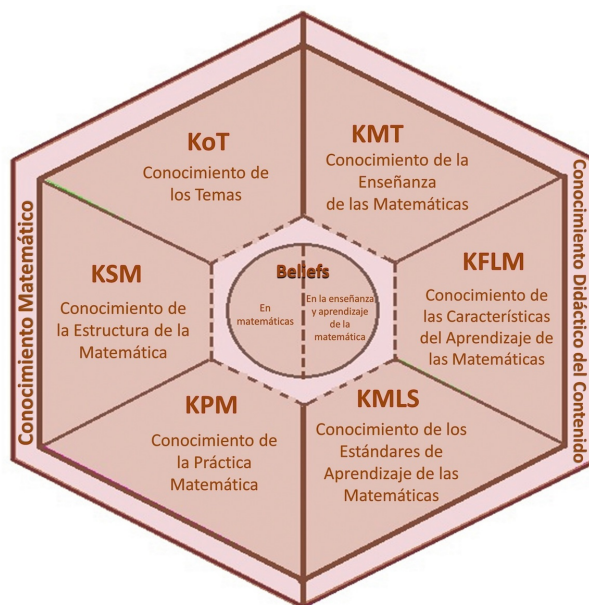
Conocimiento Matemático

KoT
Conocimiento de los Temas

KSM
Conocimiento de la Estructura de la Matemática

KPM
Conocimiento de la Práctica Matemática

Beliefs
En matemáticas
En la enseñanza y aprendizaje de la matemática

KMT
Conocimiento de la Enseñanza de las Matemáticas

KFLM
Conocimiento de las Características del Aprendizaje de las Matemáticas

KMLS
Conocimiento de los Estándares de Aprendizaje de las Matemáticas

Conocimiento Didáctico del Contenido